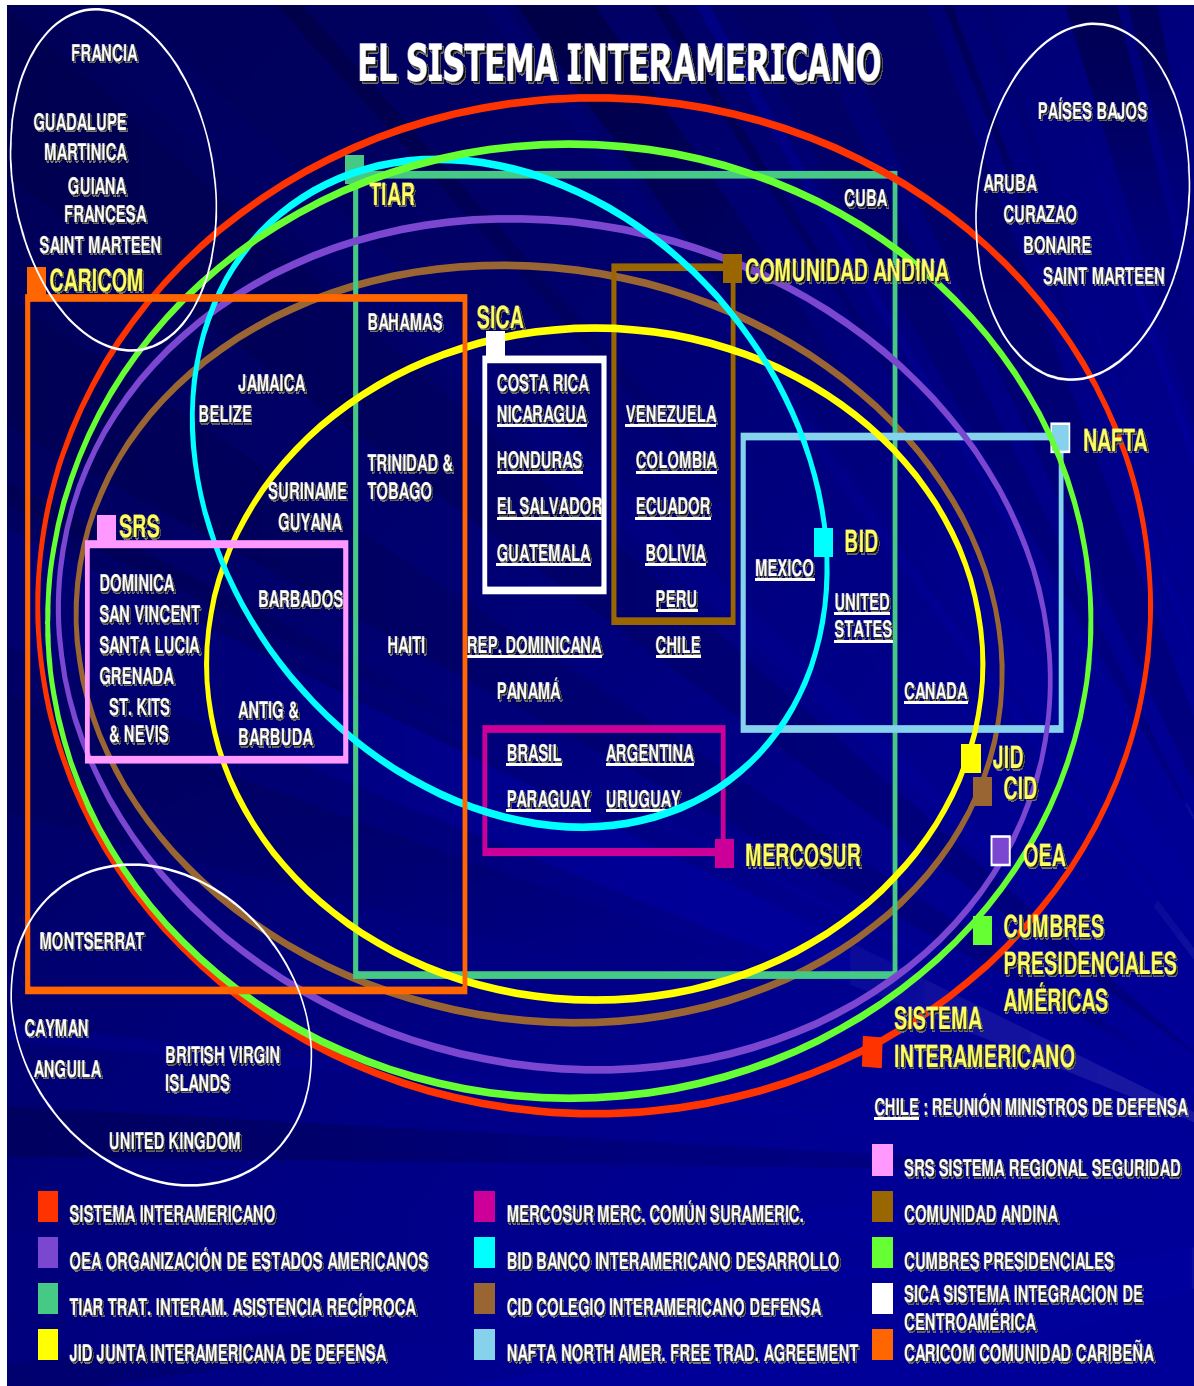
EL SISTEMA INTERAMERICANO

FRANCIA

GUADALUPE
MARTINICA
GUIANA FRANCESA
SAINT MARTEEN

PAÍSES BAJOS

ARUBA
CURAZAO
BONAIRE
SAINT MARTEEN

TIAR

CUBA

CARICOM

COMUNIDAD ANDINA

BAHAMAS

SICA

JAMAICA
BELIZE

COSTA RICA
NICARAGUA
HONDURAS
EL SALVADOR
GUATEMALA

VENEZUELA
COLOMBIA
ECUADOR
BOLIVIA
PERU

NAFTA

TRINIDAD & TOBAGO

SURINAME
GUYANA

SRS

DOMINICA
SAN VINCENT
SANTA LUCIA
GRENADA
ST. KITS & NEVIS

BARBADOS

ANTIG & BARBUDA

BID

MEXICO

UNITED STATES

HAITI

REP. DOMINICANA

CHILE

PANAMÁ

CANADA

BRASIL
ARGENTINA
PARAGUAY
URUGUAY

JID
CID

MERCOSUR

OEA

MONTSERRAT

CUMBRES PRESIDENCIALES AMÉRICAS

SISTEMA INTERAMERICANO

CAYMAN
ANGUILA
BRITISH VIRGIN ISLANDS
UNITED KINGDOM

CHILE : REUNIÓN MINISTROS DE DEFENSA

SRS SISTEMA REGIONAL SEGURIDAD

SISTEMA INTERAMERICANO
MERCOSUR MERC. COMÚN SURAMERIC.
COMUNIDAD ANDINA
OEA ORGANIZACIÓN DE ESTADOS AMERICANOS
BID BANCO INTERAMERICANO DESARROLLO
CUMBRES PRESIDENCIALES
TIAR TRAT. INTERAM. ASISTENCIA RECÍPROCA
CID COLEGIO INTERAMERICANO DEFENSA
SICA SISTEMA INTEGRACION DE CENTROAMÉRICA
JID JUNTA INTERAMERICANA DE DEFENSA
NAFTA NORTH AMER. FREE TRAD. AGREEMENT
CARICOM COMUNIDAD CARIBEÑA